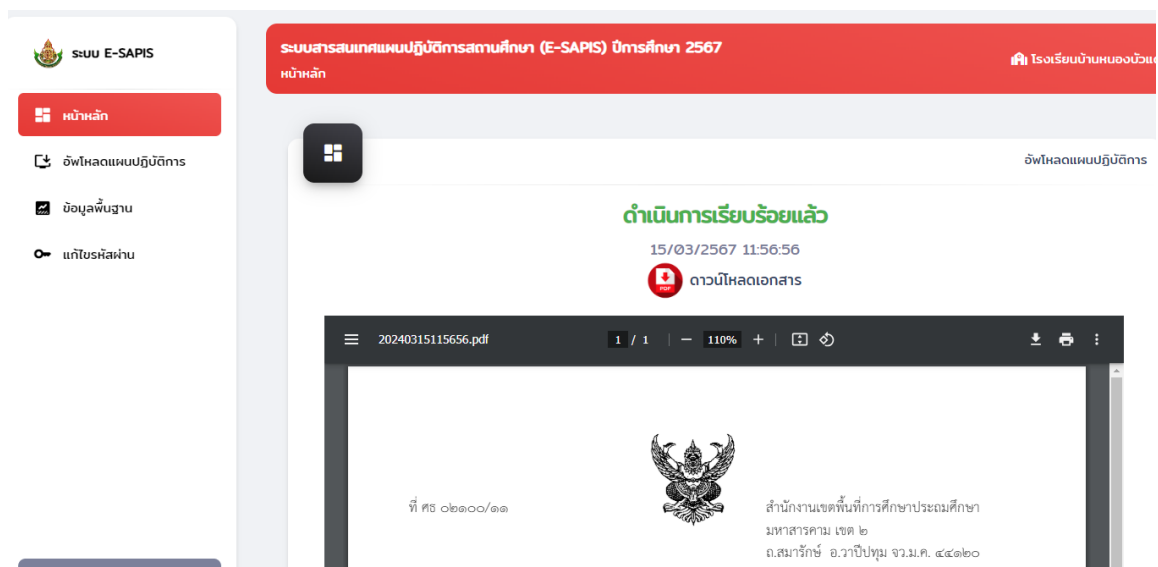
ระบบ E-SAPIS

หน้าหลัก

อัพโหลดแผนปฏิบัติการ

ข้อมูลพื้นฐาน

แก้ไขรหัสผ่าน

ระบบสารสนเทศแผนปฏิบัติการสถานศึกษา (E-SAPIS) ปีการศึกษา 2567
หน้าหลัก

โรงเรียนบ้านหนองบัวแ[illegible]

อัพโหลดแผนปฏิบัติการ

ดำเนินการเรียบร้อยแล้ว

15/03/2567 11:56:56

ดาวน์โหลดเอกสาร

20240315115656.pdf 1 / 1 | — 110% +

ที่ ศธ ๐๔๑๐๐/๑๑

สำนักงานเขตพื้นที่การศึกษาประถมศึกษา
มหาสารคาม เขต ๒
ถ.สมารักษ์ อ.วาปีปทุม จว.ม.ค. ๔๔๑๒๐